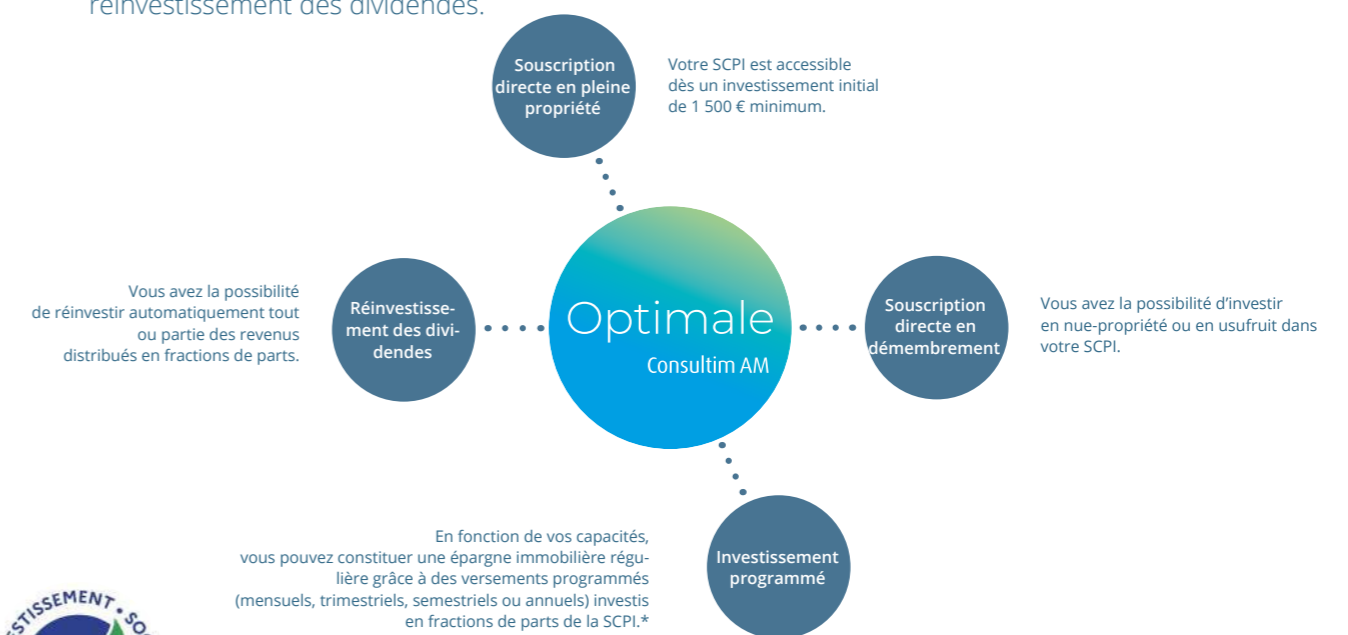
réinvestissement des dividendes.

Souscription directe en pleine propriété

Votre SCPI est accessible dès un investissement initial de 1 500 € minimum.

Vous avez la possibilité de réinvestir automatiquement tout ou partie des revenus distribués en fractions de parts.

Réinvestissement des dividendes

Optimale
Consultim AM

Souscription directe en démembrement

Vous avez la possibilité d'investir en nue-propriété ou en usufruit dans votre SCPI.

En fonction de vos capacités, vous pouvez constituer une épargne immobilière régulière grâce à des versements programmés (mensuels, trimestriels, semestriels ou annuels) investis en fractions de parts de la SCPI.*

Investissement programmé

STISSEMENT • SO